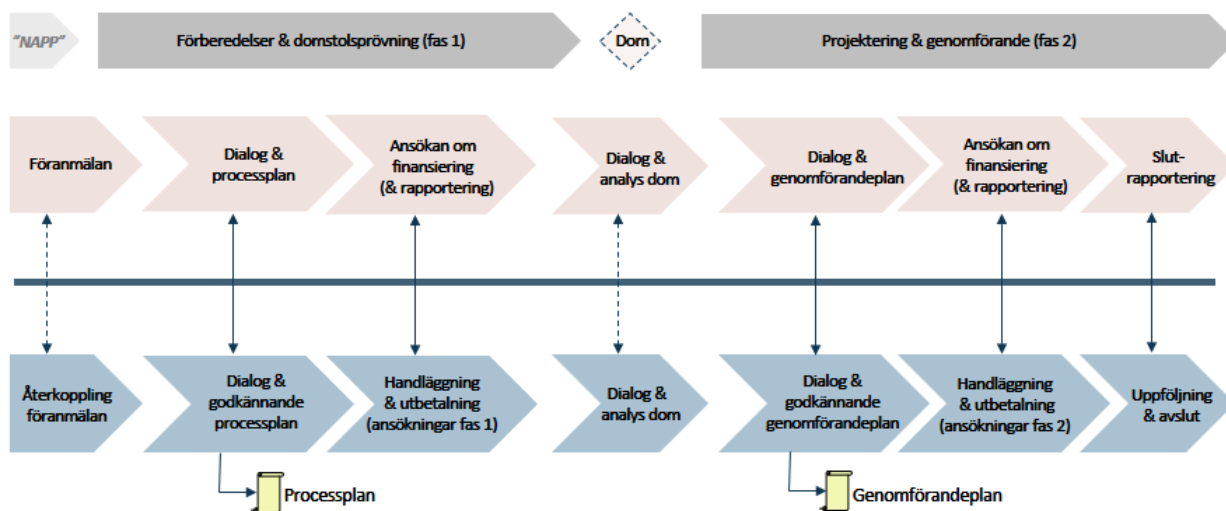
"NAPP"

Förberedelser & domstolsprövning (fas 1)

Dom

Projektering & genomförande (fas 2)

Föranmälan

Dialog & processplan

Ansökan om finansiering (& rapportering)

Dialog & analys dom

Dialog & genomförandeplan

Ansökan om finansiering (& rapportering)

Slut-rapportering

Återkoppling föranmälan

Dialog & godkännande processplan

Handläggning & utbetalning (ansökningar fas 1)

Dialog & analys dom

Dialog & godkännande genomförandeplan

Handläggning & utbetalning (ansökningar fas 2)

Uppföljning & avslut

Processplan

Genomförandeplan